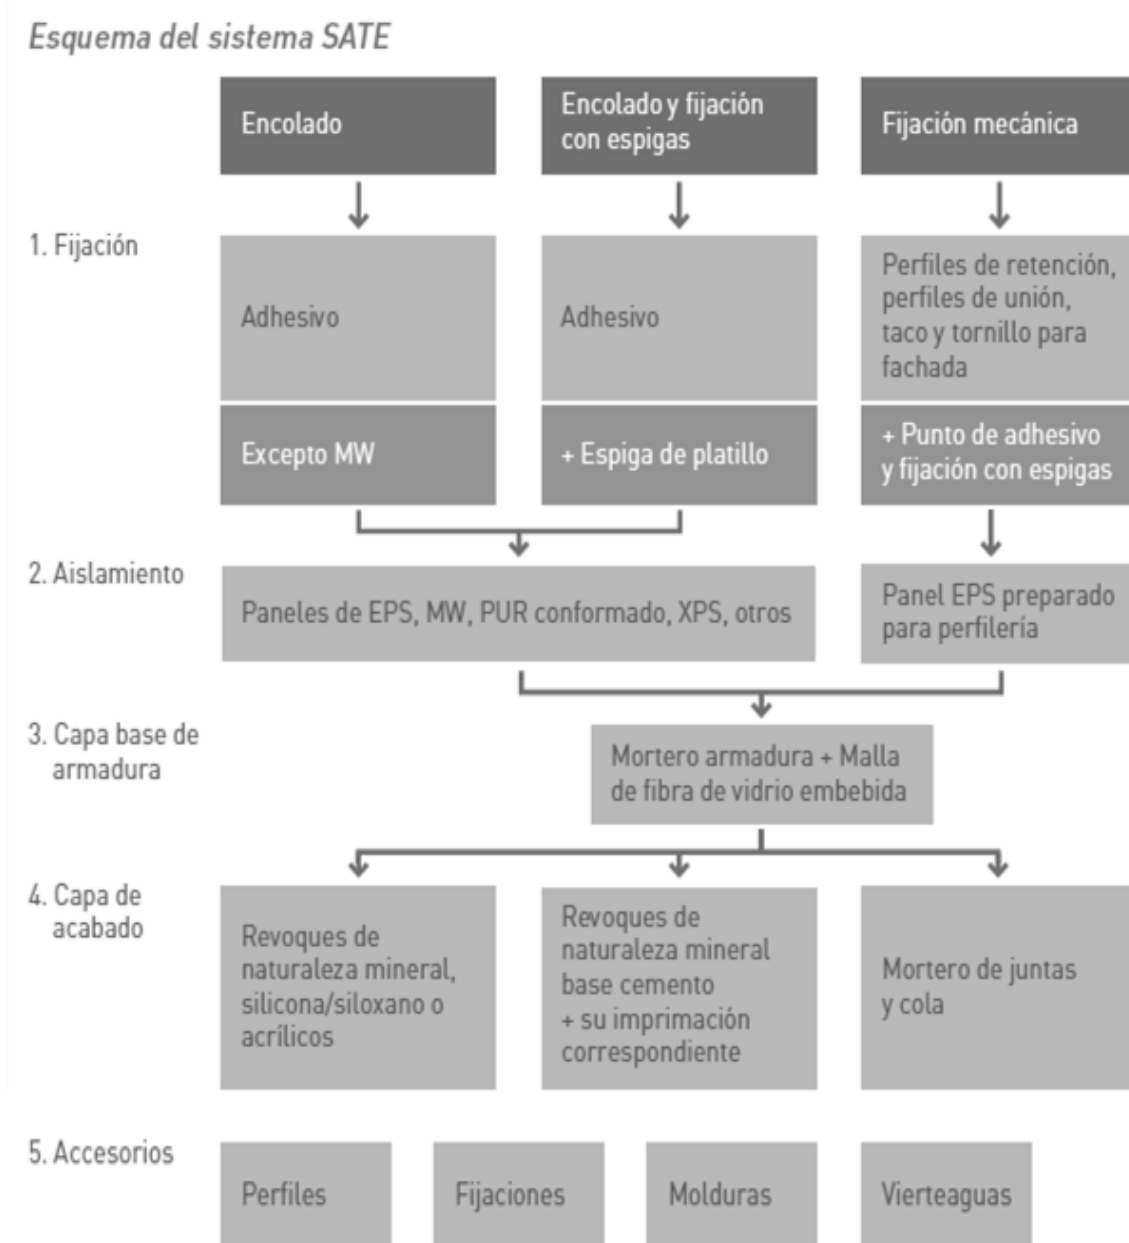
Esquema del sistema SATE

Encolado

Encolado y fijación con espigas

Fijación mecánica

1. Fijación

Adhesivo

Adhesivo

Perfiles de retención, perfiles de unión, taco y tornillo para fachada

Excepto MW

+ Espiga de platillo

+ Punto de adhesivo y fijación con espigas

2. Aislamiento

Paneles de EPS, MW, PUR conformado, XPS, otros

Panel EPS preparado para perfilería

3. Capa base de armadura

Mortero armadura + Malla de fibra de vidrio embebida

4. Capa de acabado

Revoques de naturaleza mineral, silicona/siloxano o acrílicos

Revoques de naturaleza mineral base cemento + su imprimación correspondiente

Mortero de juntas y cola

5. Accesorios

Perfiles

Fijaciones

Molduras

Vierteaguas